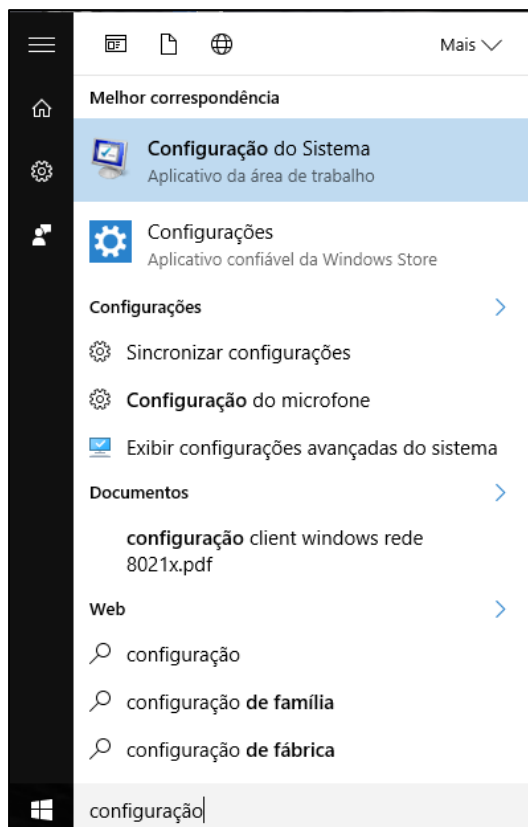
Mais

Melhor correspondência

Configuração do Sistema
Aplicativo da área de trabalho

Configurações
Aplicativo confiável da Windows Store

Configurações

Sincronizar configurações

Configuração do microfone

Exibir configurações avançadas do sistema

Documentos

configuração client windows rede 8021x.pdf

Web

configuração

configuração de família

configuração de fábrica

configuração